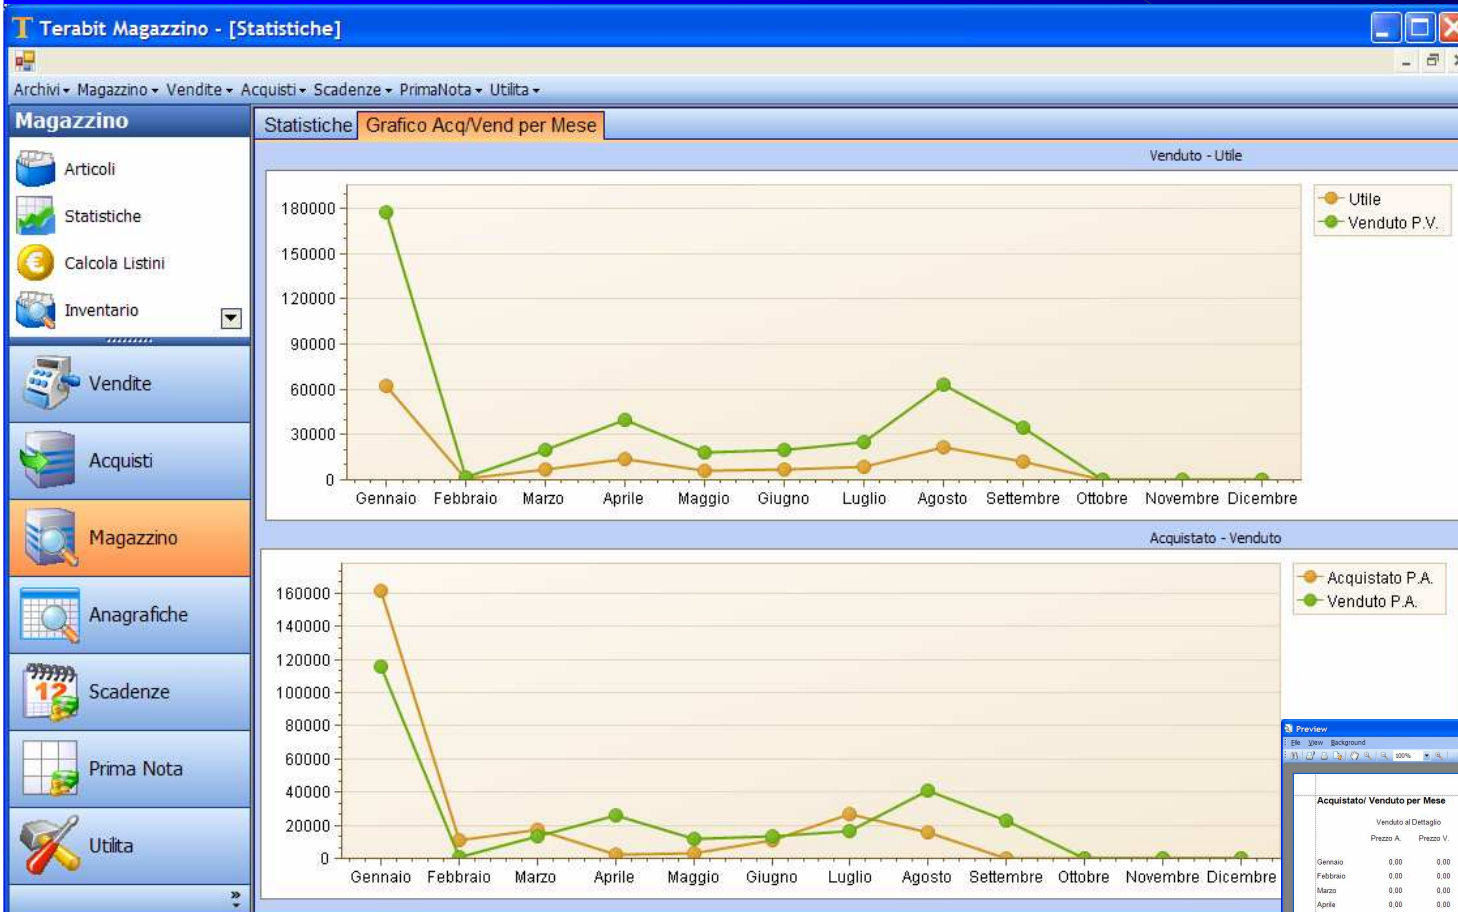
Terabit Magazzino - [Statistiche]

Archivi ▾ Magazzino ▾ Vendite ▾ Acquisti ▾ Scadenze ▾ PrimaNota ▾ Utilita ▾

Magazzino

Articoli

Statistiche

Calcola Listini

Inventario

Vendite

Acquisti

Magazzino

Anagrafiche

Scadenze

Prima Nota

Utilita

Statistiche | Grafico Acq/Vend per Mese

Venduto - Utile

180000
150000
120000
90000
60000
30000
0

Gennaio Febbraio Marzo Aprile Maggio Giugno Luglio Agosto Settembre Ottobre Novembre Dicembre

Utile
Venduto P.V.

Acquistato - Venduto

160000
140000
120000
100000
80000
60000
40000
20000
0

Gennaio Febbraio Marzo Aprile Maggio Giugno Luglio Agosto Settembre Ottobre Novembre Dicembre

Acquistato P.A.
Venduto P.A.

Preview

File View Background

Acquistato/ Venduto per Mese

Venduto al Dettaglio

Prezzo A. Prezzo V.

| Gennaio | 0,00 | 0,00 |
|---|---|---|
| Febbraio | 0,00 | 0,00 |
| Marzo | 0,00 | 0,00 |
| Aprile | 0,00 | 0,00 |